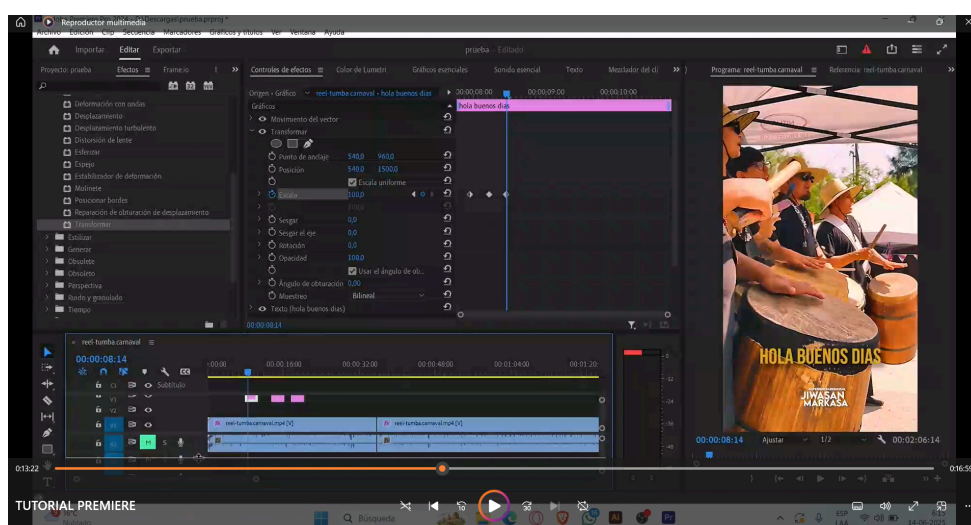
Reproductor multimedia
\Descargas\prueba.prproj *
Archivo Edición Clip Secuencia Marcadores Gráficos y títulos Ver Ventana Ayuda
Importar Editar Exportar
prueba - Editado
Proyecto: prueba Efectos Frame.io
Controles de efectos Color de Lumetri Gráficos esenciales Sonido esencial Texto Mezclador del cli
Programa: reel-tumba carnaval Referencia: reel-tumba carnaval
Deformación con ondas
Desplazamiento
Desplazamiento turbulento
Distorsión de lente
Esferizar
Espejo
Estabilizador de deformación
Molinete
Posicionar bordes
Reparación de obturación de desplazamiento
Transformar
Estilizar
Generar
Obsoleto
Obsoleto
Perspectiva
Ruido y granulado
Tiempo
Origen • Gráfico reel-tumba carnaval • hola buenos dias
Gráficos
Movimiento del vector
Transformar
Punto de anclaje 540,0 960,0
Posición 540,0 1500,0
Escala uniforme
Escala 100,0
Sesgar 0,0
Sesgar el eje 0,0
Rotación 0,0
Opacidad 100,0
Usar el ángulo de ob...
Ángulo de obturación 0,00
Muestreo Bilineal
Texto (hola buenos dias)
00:00:08:14
00:00:08:00 00:00:09:00 00:00:10:00
hola buenos dias
reel-tumba carnaval
00:00:08:14
00:00 00:00:16:00 00:00:32:00 00:00:48:00 00:01:04:00 00:01:20
Subtítulo
V3
V2
reel-tumba carnaval.mp4 [V]
reel-tumba carnaval.mp4 [V]
A1 M S
HOLA BUENOS DIAS
JIWASAN MARKASA
00:00:08:14 Ajustar 1/2 00:02:06:14
0:13:22
0:16:59
TUTORIAL PREMIERE
Búsqueda
ESP LAA
14-06-2025